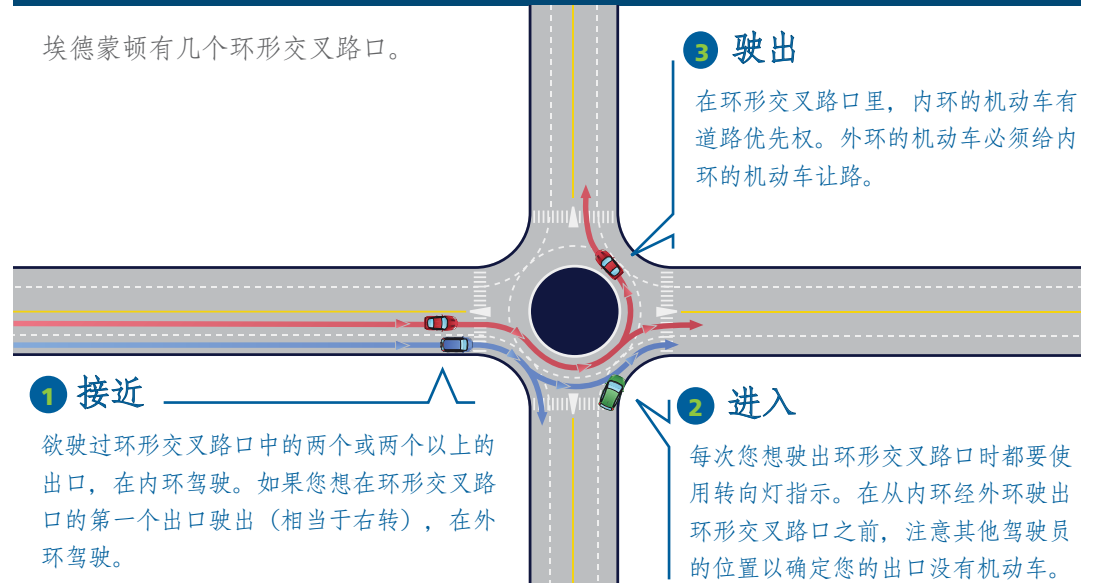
埃德蒙顿有几个环形交叉路口。

3 驶出

在环形交叉路口里，内环的机动车有道路优先权。外环的机动车必须给内环的机动车让路。

1 接近

欲驶过环形交叉路口中的两个或两个以上的出口，在内环驾驶。如果您想在环形交叉路口的第一个出口驶出（相当于右转），在外环驾驶。

2 进入

每次您想驶出环形交叉路口时都要使用转向灯指示。在从内环经外环驶出环形交叉路口之前，注意其他驾驶员的位置以确定您的出口没有机动车。